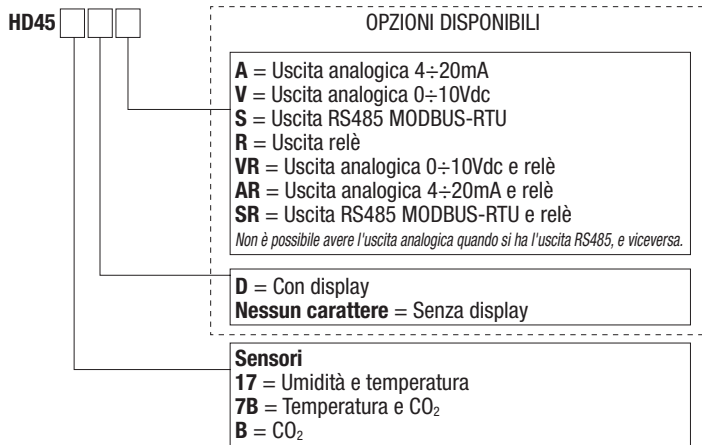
HD45

OPZIONI DISPONIBILI

**A** = Uscita analogica 4÷20mA
**V** = Uscita analogica 0÷10Vdc
**S** = Uscita RS485 MODBUS-RTU
**R** = Uscita relè
**VR** = Uscita analogica 0÷10Vdc e relè
**AR** = Uscita analogica 4÷20mA e relè
**SR** = Uscita RS485 MODBUS-RTU e relè
*Non è possibile avere l'uscita analogica quando si ha l'uscita RS485, e viceversa.*

**D** = Con display
**Nessun carattere** = Senza display

**Sensori**
**17** = Umidità e temperatura
**7B** = Temperatura e $CO_2$
**B** = $CO_2$